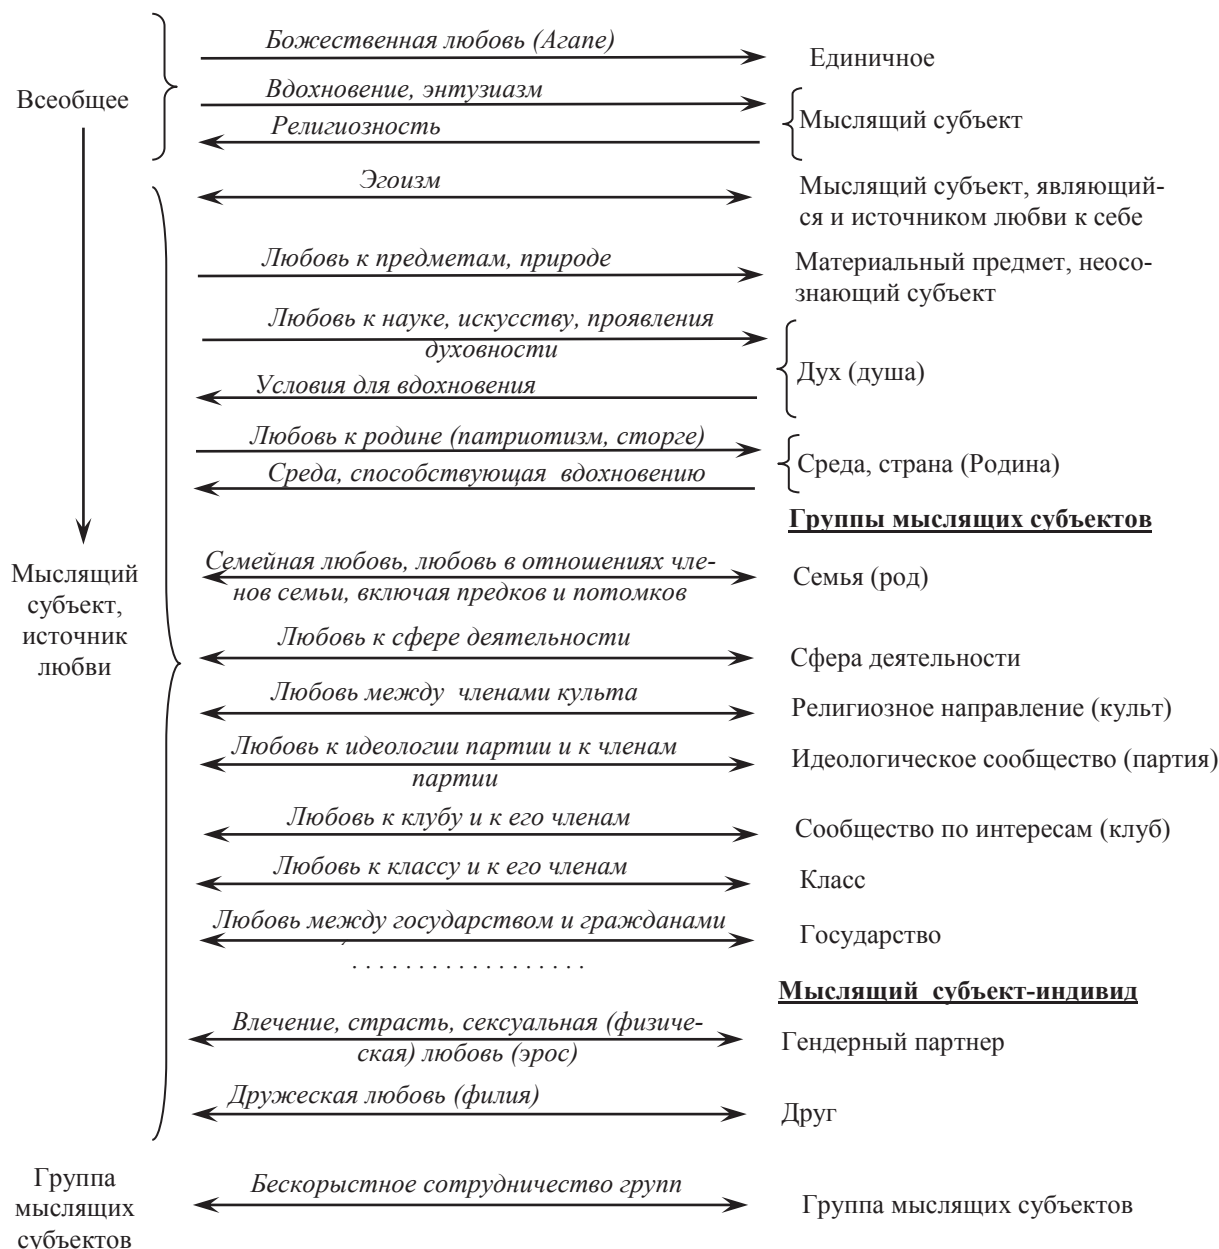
Всеобщее

Божественная любовь (Агапе)

Единичное

Вдохновение, энтузиазм

Религиозность

Мыслящий субъект

Эгоизм

Мыслящий субъект, являющийся и источником любви к себе

Любовь к предметам, природе

Материальный предмет, неосознающий субъект

Любовь к науке, искусству, проявления духовности

Условия для вдохновения

Дух (душа)

Любовь к родине (патриотизм, сторге)

Среда, способствующая вдохновению

Среда, страна (Родина)

Группы мыслящих субъектов

Мыслящий субъект, источник любви

Семейная любовь, любовь в отношениях членов семьи, включая предков и потомков

Семья (род)

Любовь к сфере деятельности

Сфера деятельности

Любовь между членами культа

Религиозное направление (культ)

Любовь к идеологии партии и к членам партии

Идеологическое сообщество (партия)

Любовь к клубу и к его членам

Сообщество по интересам (клуб)

Любовь к классу и к его членам

Класс

Любовь между государством и гражданами

Государство

. . . . . . . . . . . . . . . . .

Мыслящий субъект-индивид

Влечение, страсть, сексуальная (физическая) любовь (эрос)

Гендерный партнер

Дружеская любовь (филия)

Друг

Группа мыслящих субъектов

Бескорыстное сотрудничество групп

Группа мыслящих субъектов